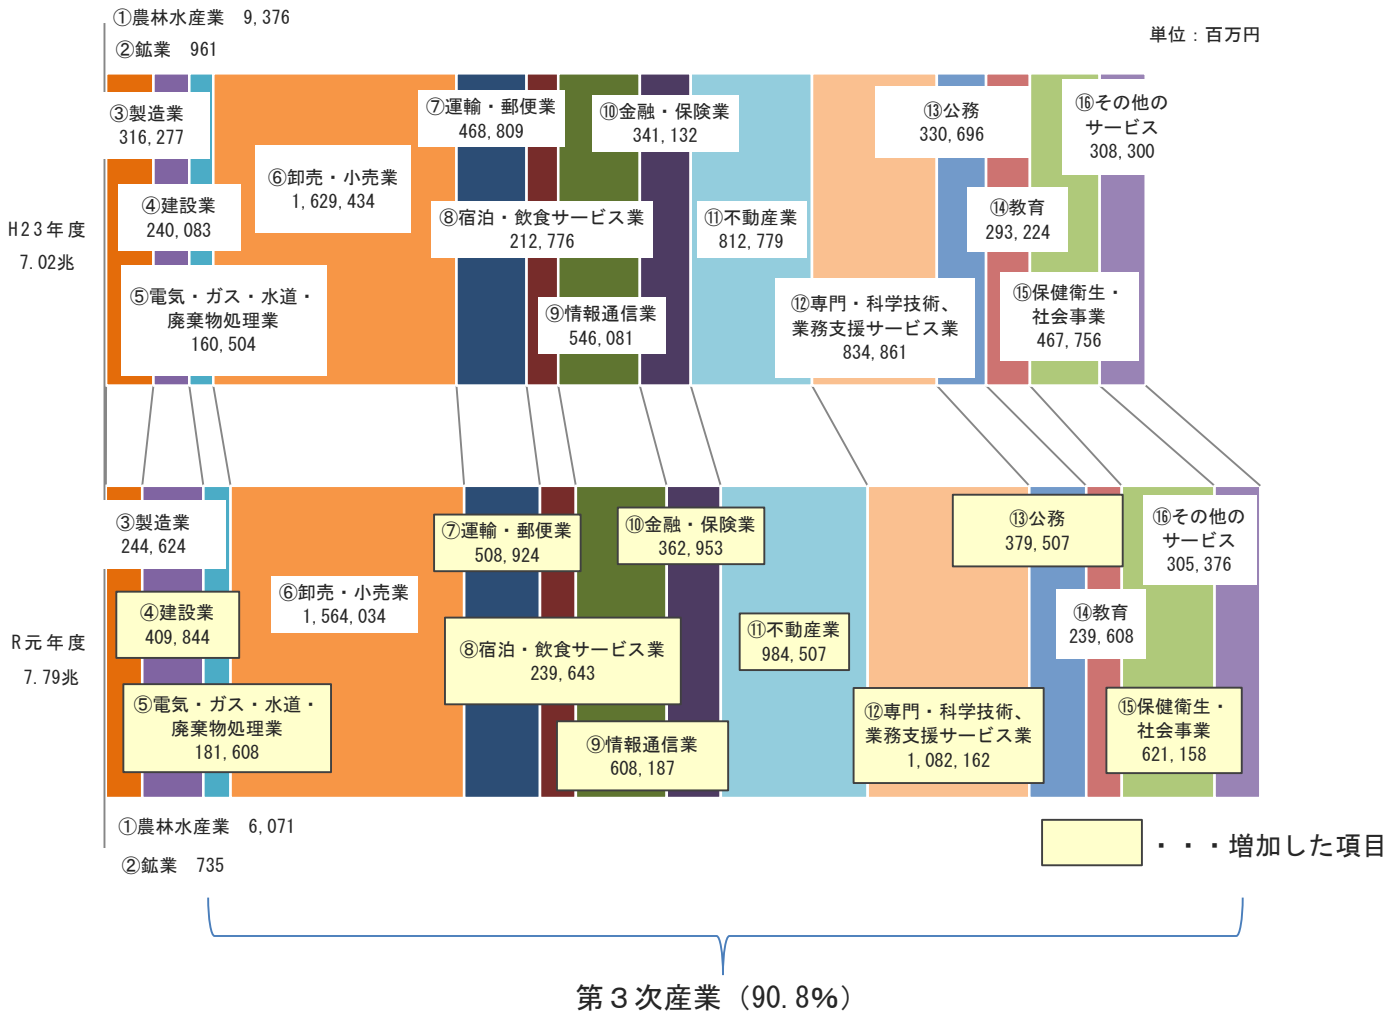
①農林水産業　9, 376
②鉱業　961

単位：百万円

③製造業
316, 277

④建設業
240, 083

⑤電気・ガス・水道・廃棄物処理業
160, 504

⑥卸売・小売業
1, 629, 434

⑦運輸・郵便業
468, 809

⑧宿泊・飲食サービス業
212, 776

⑨情報通信業
546, 081

⑩金融・保険業
341, 132

⑪不動産業
812, 779

⑫専門・科学技術、業務支援サービス業
834, 861

⑬公務
330, 696

⑭教育
293, 224

⑮保健衛生・社会事業
467, 756

⑯その他のサービス
308, 300

H23年度
7.02兆

③製造業
244, 624

④建設業
409, 844

⑤電気・ガス・水道・廃棄物処理業
181, 608

⑥卸売・小売業
1, 564, 034

⑦運輸・郵便業
508, 924

⑧宿泊・飲食サービス業
239, 643

⑨情報通信業
608, 187

⑩金融・保険業
362, 953

⑪不動産業
984, 507

⑫専門・科学技術、業務支援サービス業
1, 082, 162

⑬公務
379, 507

⑭教育
239, 608

⑮保健衛生・社会事業
621, 158

⑯その他のサービス
305, 376

R元年度
7.79兆

①農林水産業　6, 071
②鉱業　735

・・・増加した項目

第３次産業（90.8%）